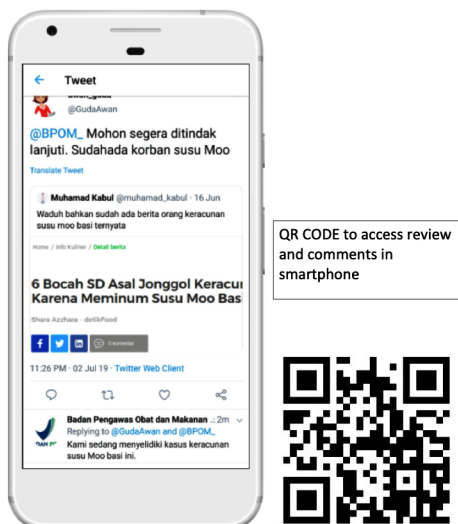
Tweet

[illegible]

@GudaAwan

@BPOM_ Mohon segera ditindak lanjuti. Sudahada korban susu Moo

Translate Tweet

Muhamad Kabul @muhamad_kabul · 16 Jun

Waduh bahkan sudah ada berita orang keracunan susu moo basi ternyata

Home / Info Kuliner / Detail berita

6 Bocah SD Asal Jonggol Keracu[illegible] Karena Meminum Susu Moo Bas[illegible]

Shara Azzhara - detikFood

0 komentar

11:26 PM · 02 Jul 19 · Twitter Web Client

Badan Pengawas Obat dan Makanan ... 2m

Replying to @GudaAwan and @BPOM_

Kami sedang menyelidiki kasus keracunan susu Moo basi ini.

QR CODE to access review and comments in smartphone